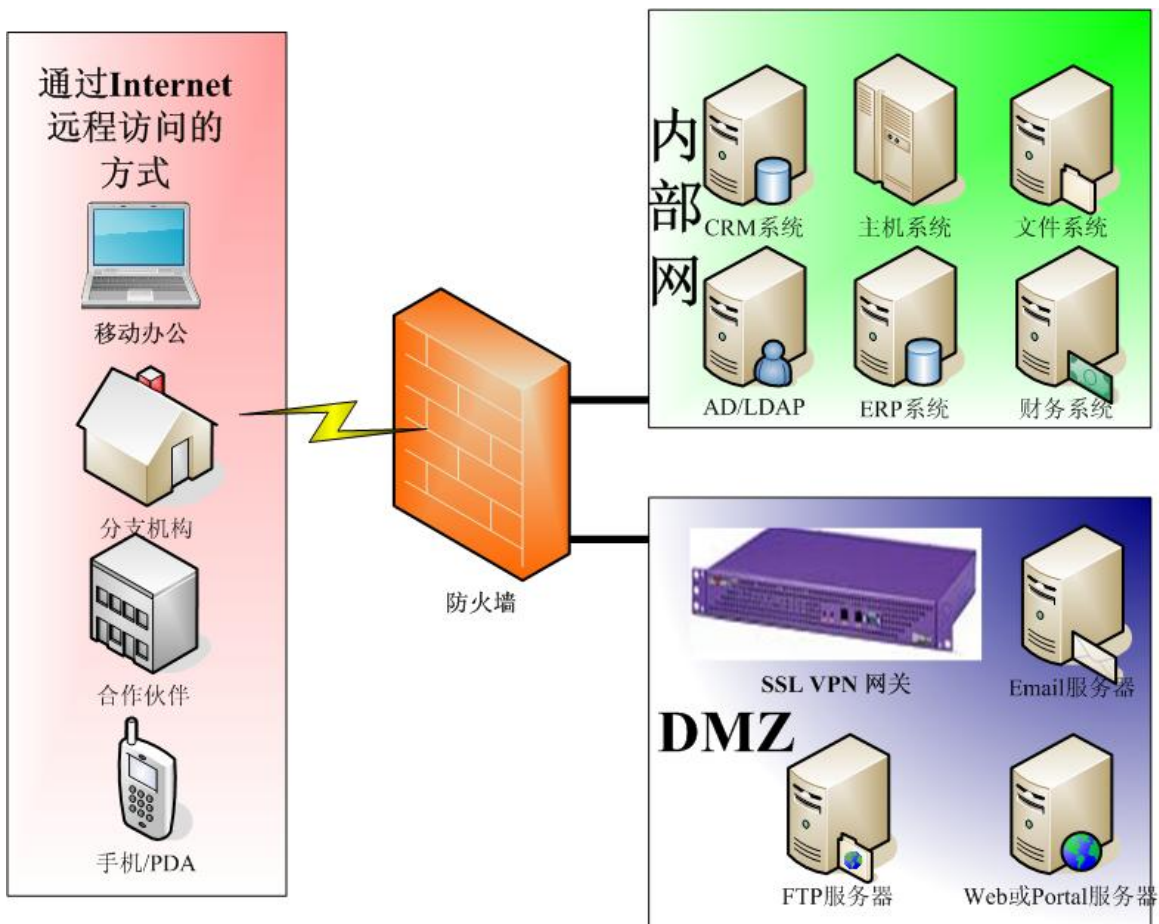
通过Internet远程访问的方式

移动办公

分支机构

合作伙伴

手机/PDA

防火墙

内部网

CRM系统

主机系统

文件系统

AD/LDAP

ERP系统

财务系统

SSL VPN 网关

Email服务器

DMZ

FTP服务器

Web或Portal服务器